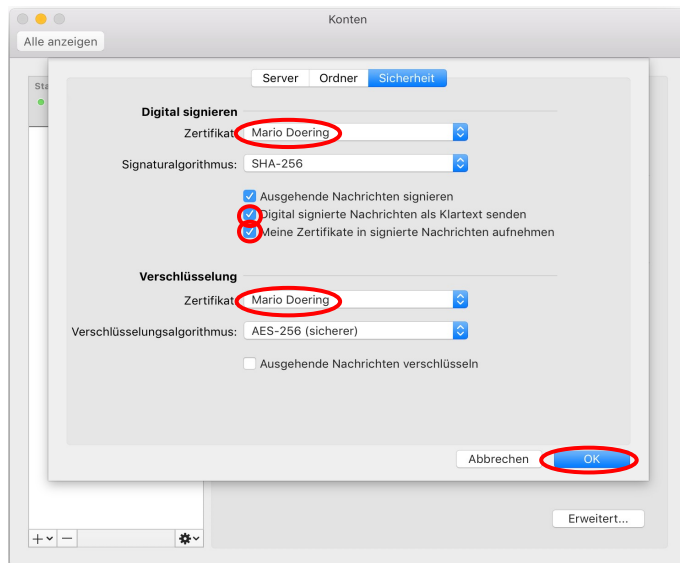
Konten

Alle anzeigen

Sta

Server Ordner Sicherheit

Digital signieren

Zertifikat: Mario Doering

Signaturalgorithmus: SHA-256

Ausgehende Nachrichten signieren

Digital signierte Nachrichten als Klartext senden

Meine Zertifikate in signierte Nachrichten aufnehmen

Verschlüsselung

Zertifikat: Mario Doering

Verschlüsselungsalgorithmus: AES-256 (sicherer)

Ausgehende Nachrichten verschlüsseln

Abbrechen OK

Erweitert...

+ −